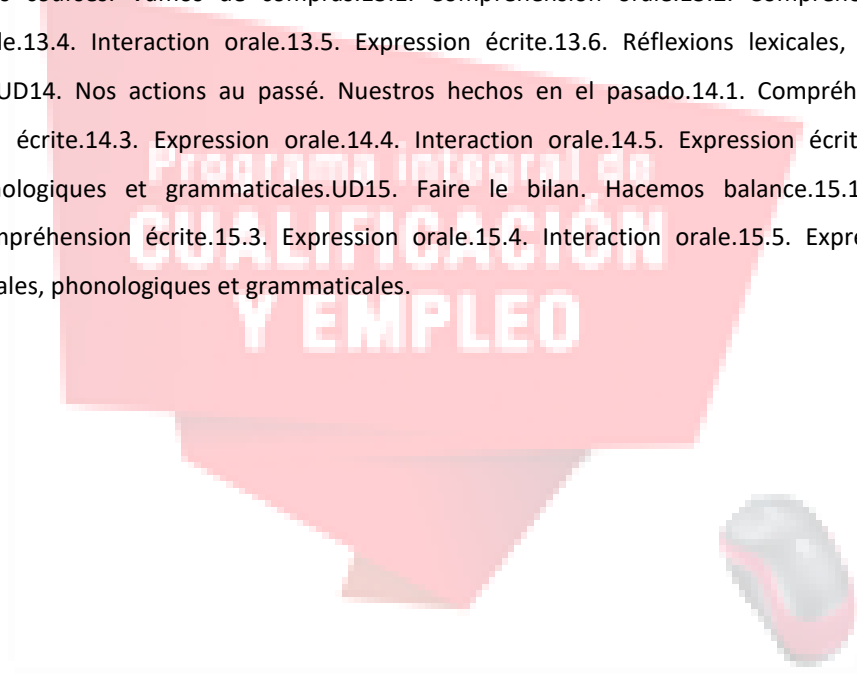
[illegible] courses. Vamos de compras.13.1. Compréhension orale.13.2. Compréhen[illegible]
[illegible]le.13.4. Interaction orale.13.5. Expression écrite.13.6. Réflexions lexicales, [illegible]
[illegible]UD14. Nos actions au passé. Nuestros hechos en el pasado.14.1. Compréh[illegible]
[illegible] écrite.14.3. Expression orale.14.4. Interaction orale.14.5. Expression écrit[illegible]
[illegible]ologiques et grammaticales.UD15. Faire le bilan. Hacemos balance.15.1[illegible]
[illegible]mpréhension écrite.15.3. Expression orale.15.4. Interaction orale.15.5. Expre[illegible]
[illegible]ales, phonologiques et grammaticales.

Programa integral de
CUALIFICACIÓN
Y EMPLEO